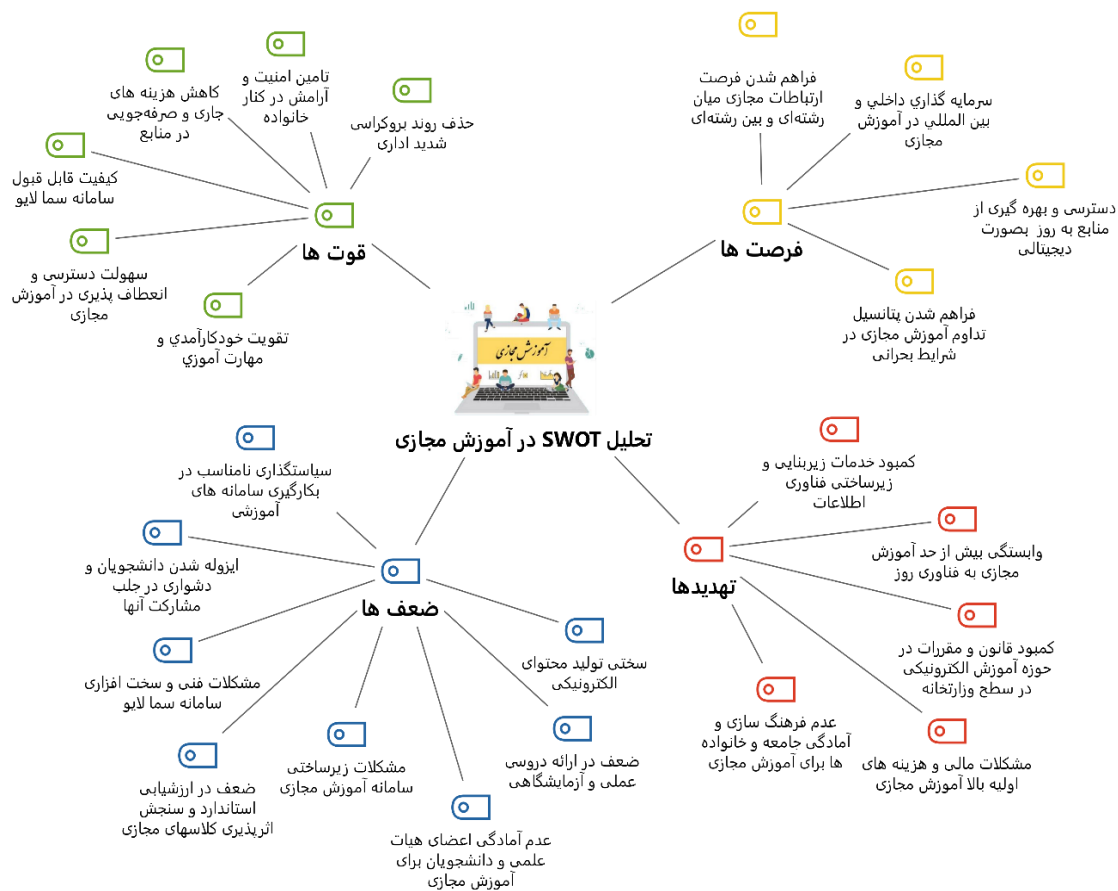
قوت ها

کاهش هزینه های جاری و صرفه‌جویی در منابع

تامین امنیت و آرامش در کنار خانواده

حذف روند بروکراسی شدید اداری

کیفیت قابل قبول سامانه سما لایو

سهولت دسترسی و انعطاف پذیری در آموزش مجازی

تقویت خودکارآمدي و مهارت آموزي

فرصت ها

فراهم شدن فرصت ارتباطات مجازی میان رشته‌ای و بین رشته‌ای

سرمايه گذاري داخلي و بين المللي در آموزش مجازی

دسترسی و بهره گیری از منابع به روز بصورت دیجیتالی

فراهم شدن پتانسیل تداوم آموزش مجازی در شرایط بحرانی

آموزش مجازی

تحلیل SWOT در آموزش مجازی

ضعف ها

سیاستگذاری نامناسب در بکارگیری سامانه های آموزشی

ایزوله شدن دانشجویان و دشواری در جلب مشارکت آنها

مشکلات فنی و سخت افزاری سامانه سما لایو

ضعف در ارزشیابی استاندارد و سنجش اثرپذیری کلاسهای مجازی

مشکلات زیرساختی سامانه آموزش مجازی

عدم آمادگی اعضای هیات علمی و دانشجویان برای آموزش مجازی

ضعف در ارائه دروسی عملی و آزمایشگاهی

سختی تولید محتوای الکترونیکی

تهدیدها

کمبود خدمات زیربنایی و زیرساختی فناوری اطلاعات

وابستگی بیش از حد آموزش مجازی به فناوری روز

کمبود قانون و مقررات در حوزه آموزش الکترونیکی در سطح وزارتخانه

مشکلات مالی و هزینه های اولیه بالا آموزش مجازی

عدم فرهنگ سازی و آمادگی جامعه و خانواده ها برای آموزش مجازی